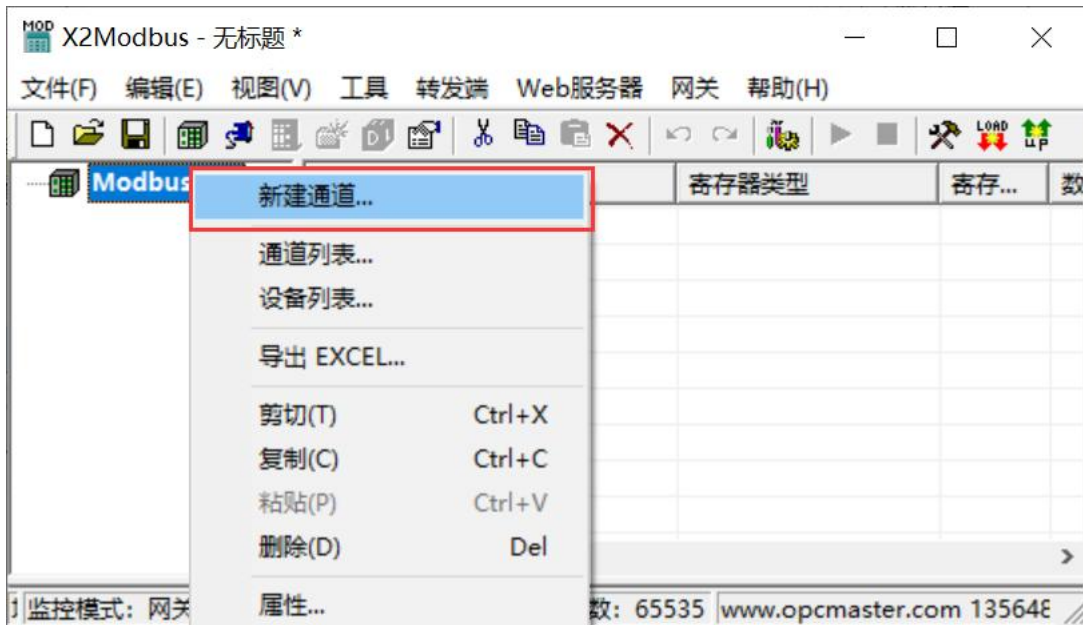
X2Modbus - 无标题 *

文件(F) 编辑(E) 视图(V) 工具 转发端 Web服务器 网关 帮助(H)

Modbus

寄存器类型 | 寄存... | 数

新建通道...
通道列表...
设备列表...
导出 EXCEL...
剪切(T) Ctrl+X
复制(C) Ctrl+C
粘贴(P) Ctrl+V
删除(D) Del
属性...

监控模式: 网关 | 数: 65535 | www.opcmaster.com 135648